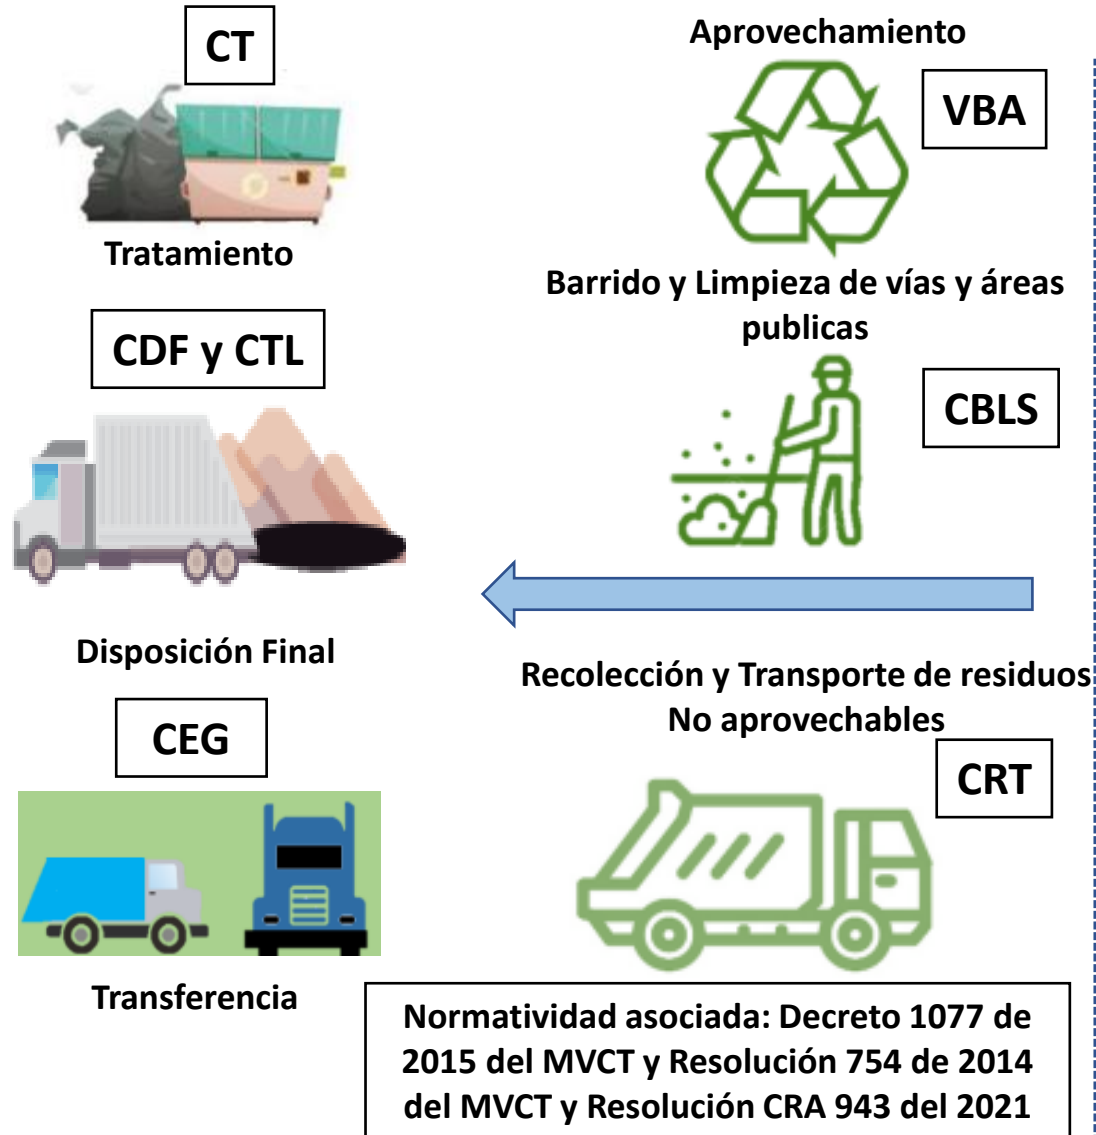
CT

Tratamiento

CDF y CTL

Disposición Final

CEG

Transferencia

Aprovechamiento

VBA

Barrido y Limpieza de vías y áreas publicas

CBLS

Recolección y Transporte de residuos No aprovechables

CRT

Normatividad asociada: Decreto 1077 de 2015 del MVCT y Resolución 754 de 2014 del MVCT y Resolución CRA 943 del 2021